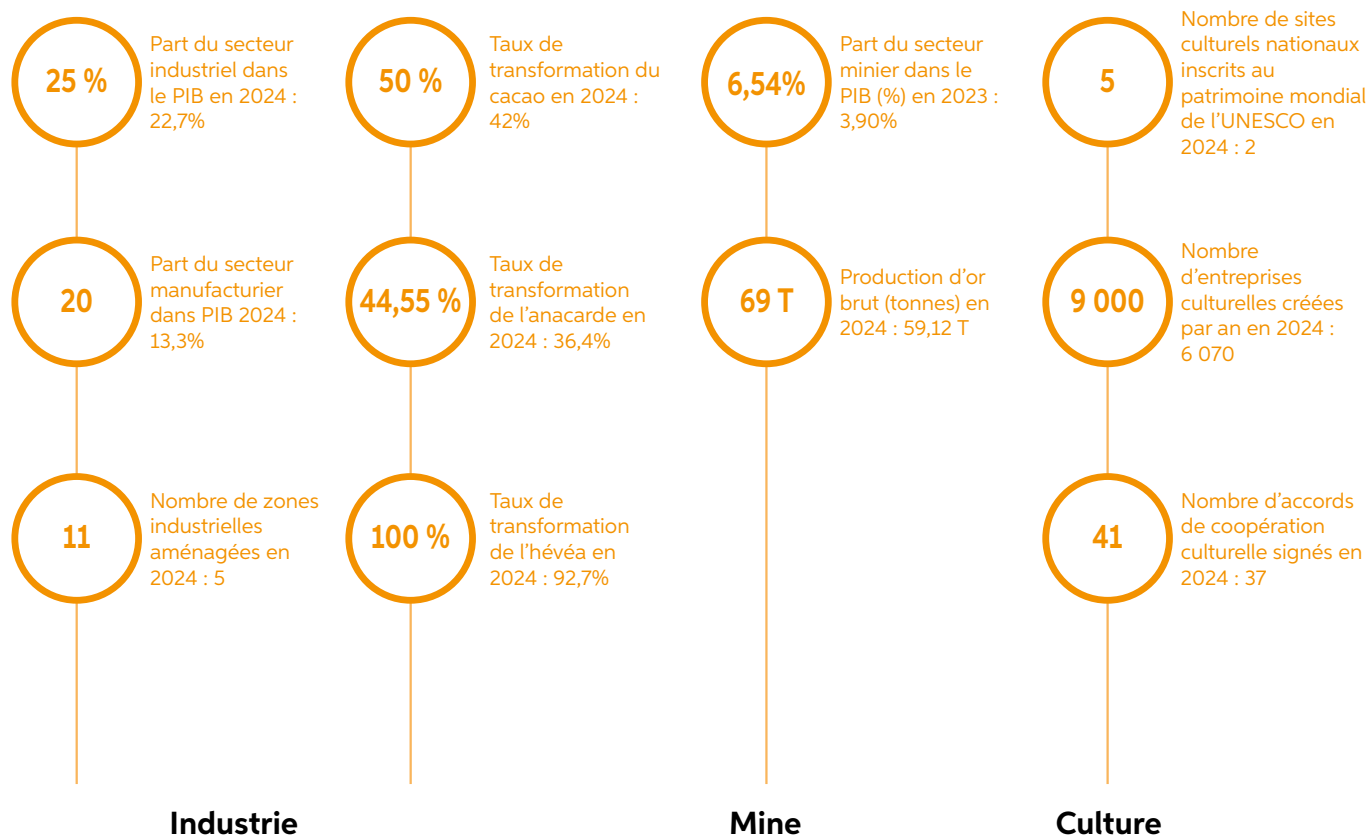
25 %
Part du secteur industriel dans le PIB en 2024 : 22,7%

20
Part du secteur manufacturier dans PIB 2024 : 13,3%

11
Nombre de zones industrielles aménagées en 2024 : 5

50 %
Taux de transformation du cacao en 2024 : 42%

44,55 %
Taux de transformation de l'anacarde en 2024 : 36,4%

100 %
Taux de transformation de l'hévéa en 2024 : 92,7%

Industrie

6,54%
Part du secteur minier dans le PIB (%) en 2023 : 3,90%

69 T
Production d'or brut (tonnes) en 2024 : 59,12 T

Mine

5
Nombre de sites culturels nationaux inscrits au patrimoine mondial de l'UNESCO en 2024 : 2

9 000
Nombre d'entreprises culturelles créées par an en 2024 : 6 070

41
Nombre d'accords de coopération culturelle signés en 2024 : 37

Culture